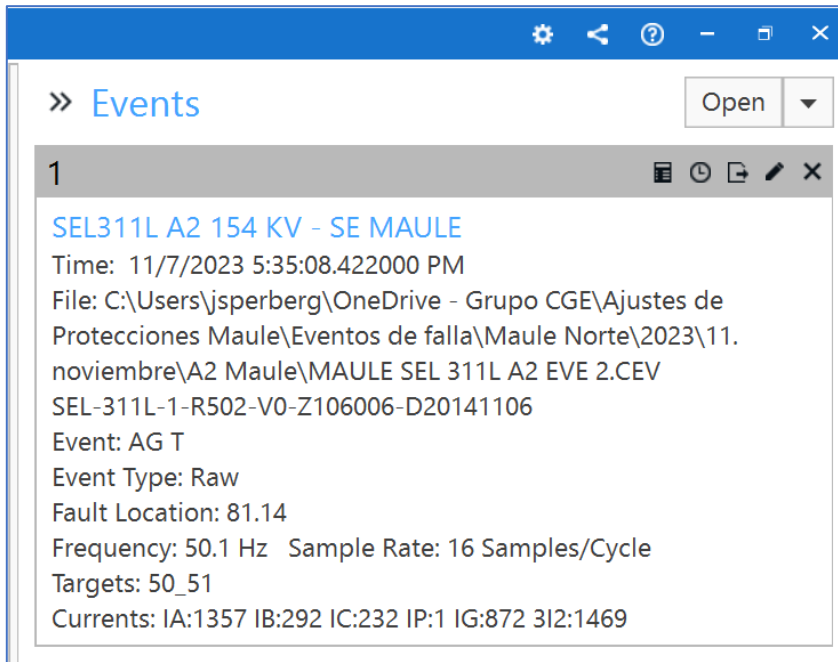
» Events

Open

1

SEL311L A2 154 KV - SE MAULE
Time: 11/7/2023 5:35:08.422000 PM
File: C:\Users\jsperberg\OneDrive - Grupo CGE\Ajustes de Protecciones Maule\Eventos de falla\Maule Norte\2023\11. noviembre\A2 Maule\MAULE SEL 311L A2 EVE 2.CEV
SEL-311L-1-R502-V0-Z106006-D20141106
Event: AG T
Event Type: Raw
Fault Location: 81.14
Frequency: 50.1 Hz Sample Rate: 16 Samples/Cycle
Targets: 50_51
Currents: IA:1357 IB:292 IC:232 IP:1 IG:872 3I2:1469